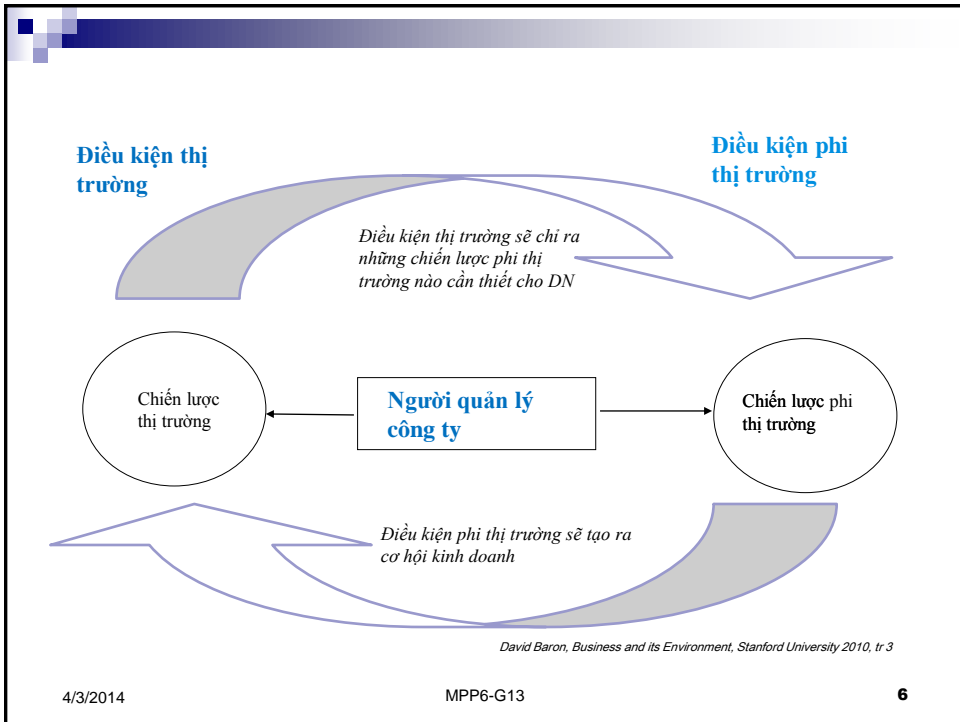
Điều kiện thị trường

Điều kiện phi thị trường

Điều kiện thị trường sẽ chỉ ra những chiến lược phi thị trường nào cần thiết cho DN

Chiến lược thị trường

Người quản lý công ty

Chiến lược phi thị trường

Điều kiện phi thị trường sẽ tạo ra cơ hội kinh doanh

David Baron, Business and its Environment, Stanford University 2010, tr 3

4/3/2014

MPP6-G13

6